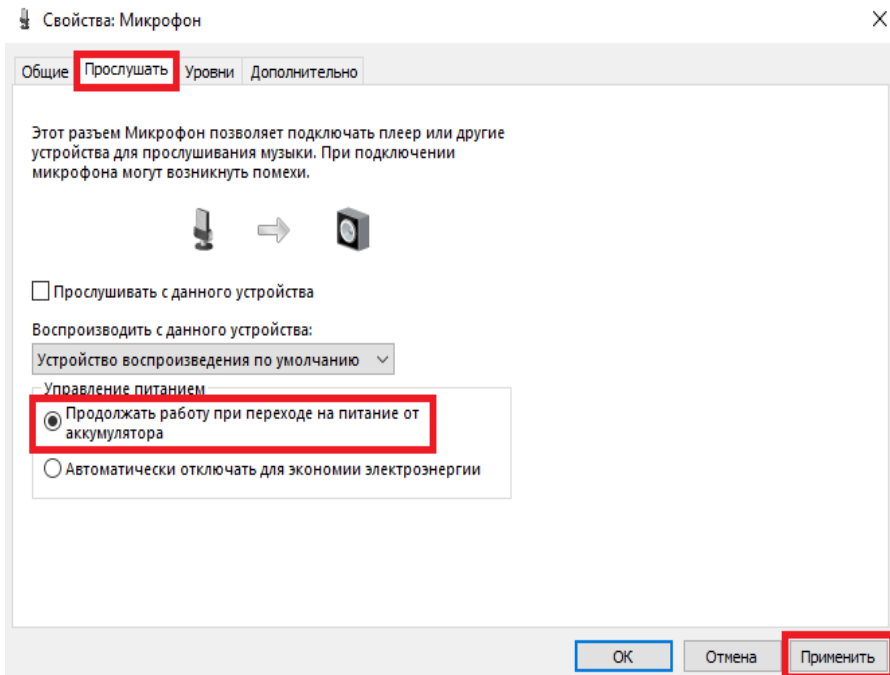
Свойства: Микрофон

×

Общие | Прослушать | Уровни | Дополнительно

Этот разъем Микрофон позволяет подключать плеер или другие устройства для прослушивания музыки. При подключении микрофона могут возникнуть помехи.

☐ Прослушивать с данного устройства

Воспроизводить с данного устройства:

Устройство воспроизведения по умолчанию

Управление питанием

◉ Продолжать работу при переходе на питание от аккумулятора

○ Автоматически отключать для экономии электроэнергии

ОК | Отмена | Применить